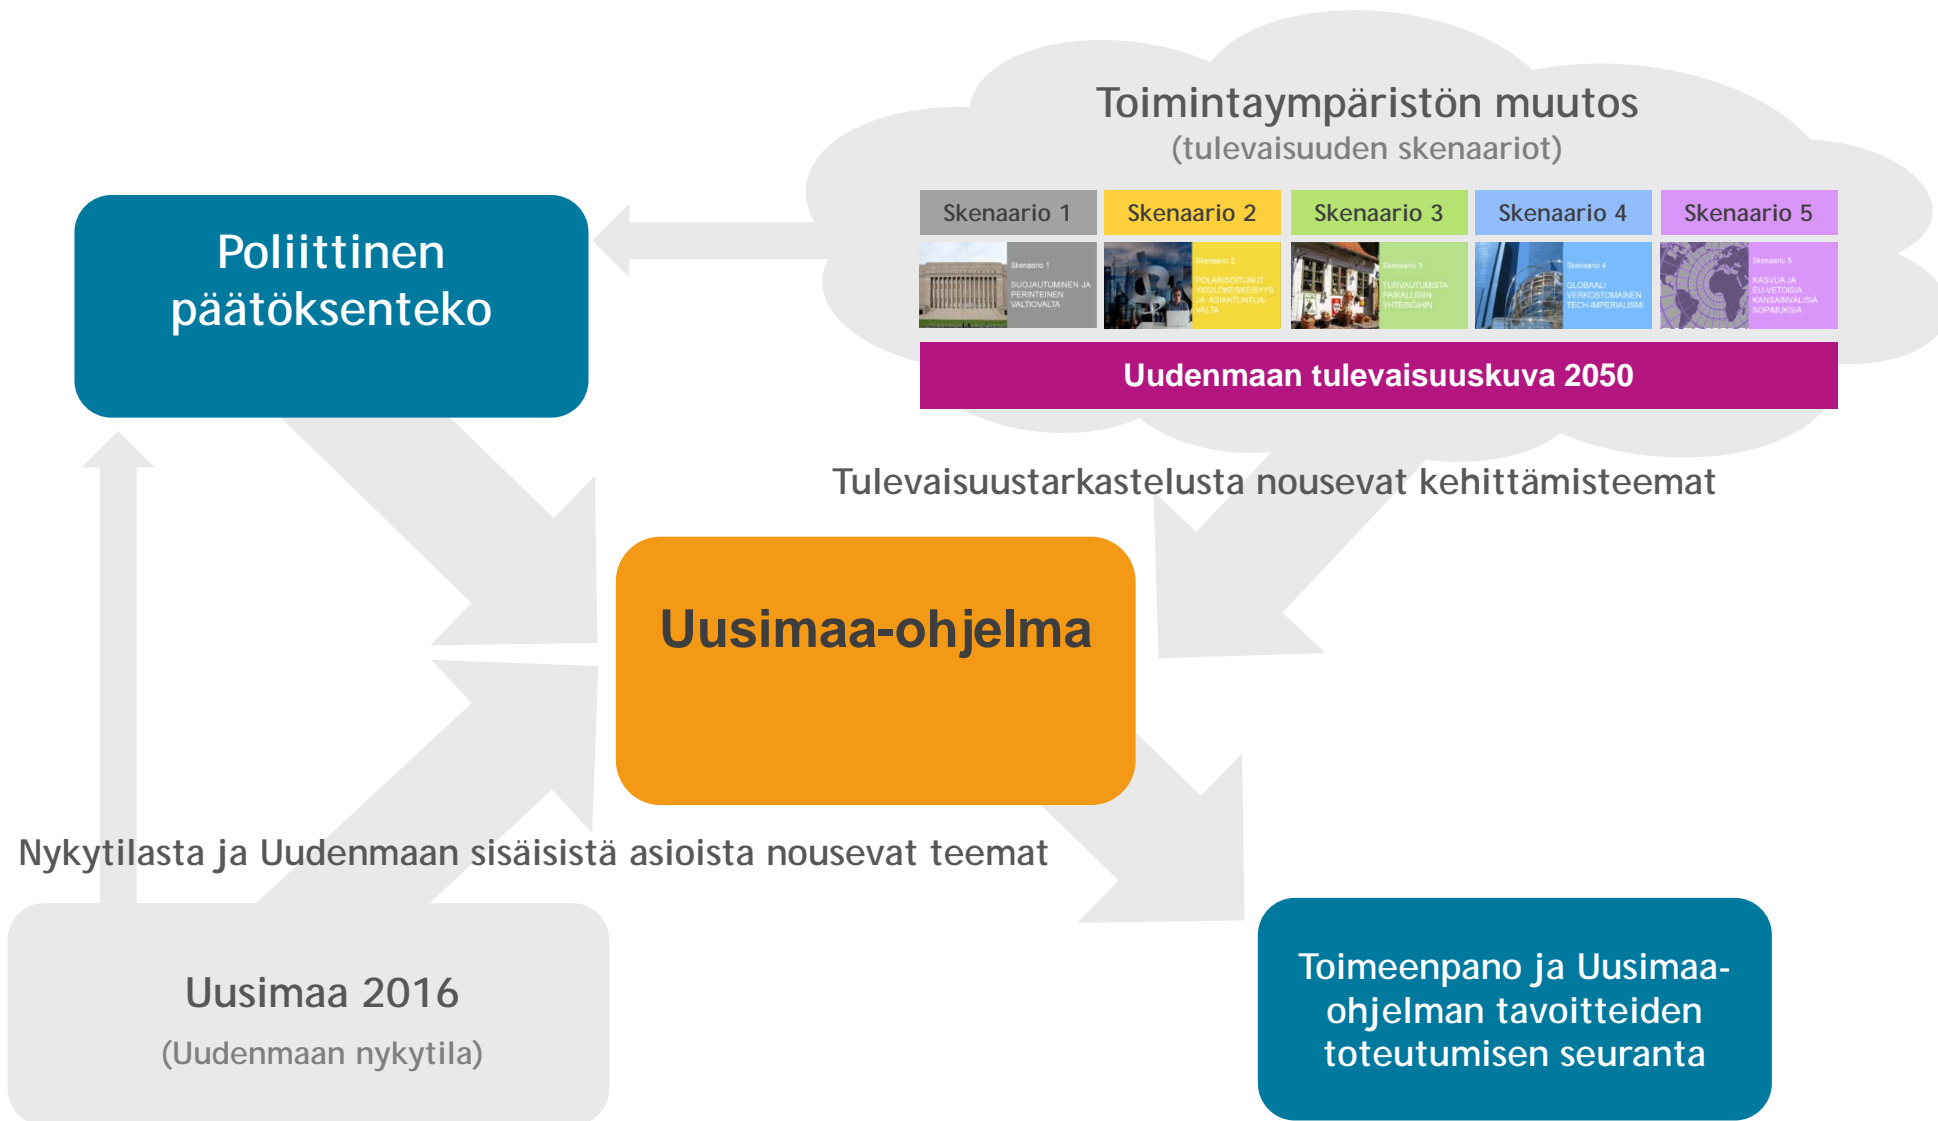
Toimintaympäristön muutos
(tulevaisuuden skenaariot)

Skenaario 1
Skenaario 2
Skenaario 3
Skenaario 4
Skenaario 5

Skenaario 1
SUOJAUTUMINEN JA PERINTEINEN VALTIOVALTA

Skenaario 2
POLARISOITUNUT YKSILÖKESKEISYYS JA ASIANTUNTIJAVALTA

Skenaario 3
TURVAUTUMISTA PAIKALLISIIN YHTEISÖIHIN

Skenaario 4
GLOBAALI VERKOSTOMAINEN TECH-IMPERIALISMI

Skenaario 5
KASVUA JA EU-VETOISIA KANSAINVÄLISIÄ SOPIMUKSIA

Uudenmaan tulevaisuuskuva 2050

Poliittinen päätöksenteko

Tulevaisuustarkastelusta nousevat kehittämisteemat

Uusimaa-ohjelma

Nykytilasta ja Uudenmaan sisäisistä asioista nousevat teemat

Uusimaa 2016
(Uudenmaan nykytila)

Toimeenpano ja Uusimaa-ohjelman tavoitteiden toteutumisen seuranta